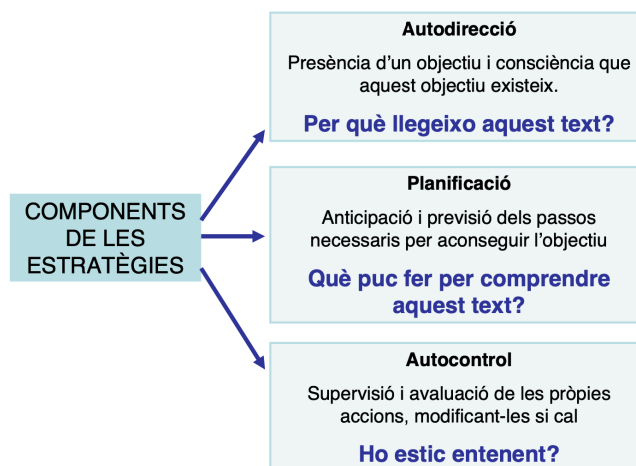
COMPONENTS DE LES ESTRATÈGIES

Autodirecció

Presència d'un objectiu i consciència que aquest objectiu existeix.

Per què llegeixo aquest text?

Planificació

Anticipació i previsió dels passos necessaris per aconseguir l'objectiu

Què puc fer per comprendre aquest text?

Autocontrol

Supervisió i avaluació de les pròpies accions, modificant-les si cal

Ho estic entenent?